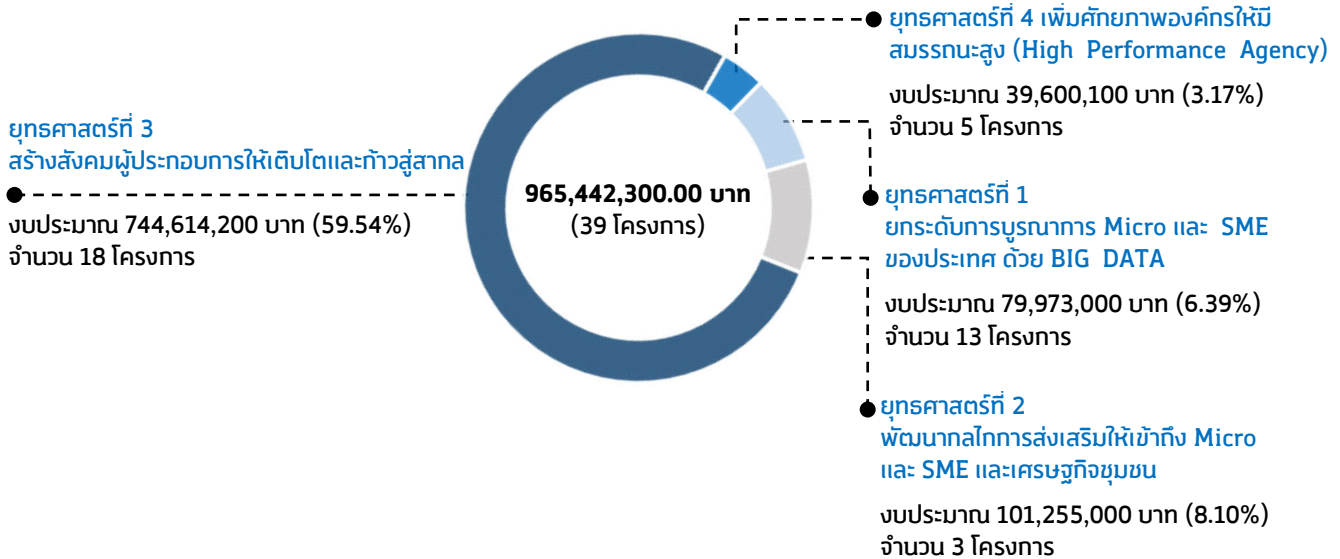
ยุทธศาสตร์ที่ 4 เพิ่มศักยภาพองค์กรให้มีสมรรถนะสูง (High Performance Agency)

งบประมาณ 39,600,100 บาท (3.17%)
จำนวน 5 โครงการ

ยุทธศาสตร์ที่ 3
สร้างสังคมผู้ประกอบการให้เติบโตและก้าวสู่สากล

งบประมาณ 744,614,200 บาท (59.54%)
จำนวน 18 โครงการ

965,442,300.00 บาท
(39 โครงการ)

ยุทธศาสตร์ที่ 1
ยกระดับการบูรณาการ Micro และ SME ของประเทศ ด้วย BIG DATA

งบประมาณ 79,973,000 บาท (6.39%)
จำนวน 13 โครงการ

ยุทธศาสตร์ที่ 2
พัฒนากลไกการส่งเสริมให้เข้าถึง Micro และ SME และเศรษฐกิจชุมชน

งบประมาณ 101,255,000 บาท (8.10%)
จำนวน 3 โครงการ